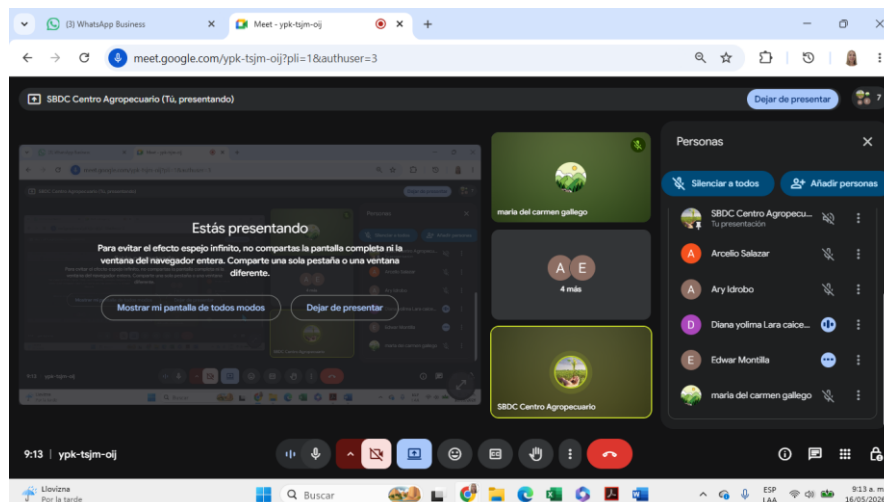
(3) WhatsApp Business
Meet - ypk-tsjm-oij
meet.google.com/ypk-tsjm-oij?pli=1&authuser=3
SBDC Centro Agropecuario (Tú, presentando)
Dejar de presentar
Estás presentando
Para evitar el efecto espejo infinito, no compartas la pantalla completa ni la ventana del navegador entera. Comparte una sola pestaña o una ventana diferente.
Mostrar mi pantalla de todos modos
Dejar de presentar
maria del carmen gallego
A E
4 más
SBDC Centro Agropecuario
Personas
Silenciar a todos
Añadir personas
SBDC Centro Agropecu...
Tu presentación
Arcelio Salazar
Ary Idrobo
Diana yolima Lara caice...
Edwar Montilla
maria del carmen gallego
9:13 | ypk-tsjm-oij
Llovizna
Por la tarde
Buscar
ESP
LAA
9:13 a. m.
16/05/2024